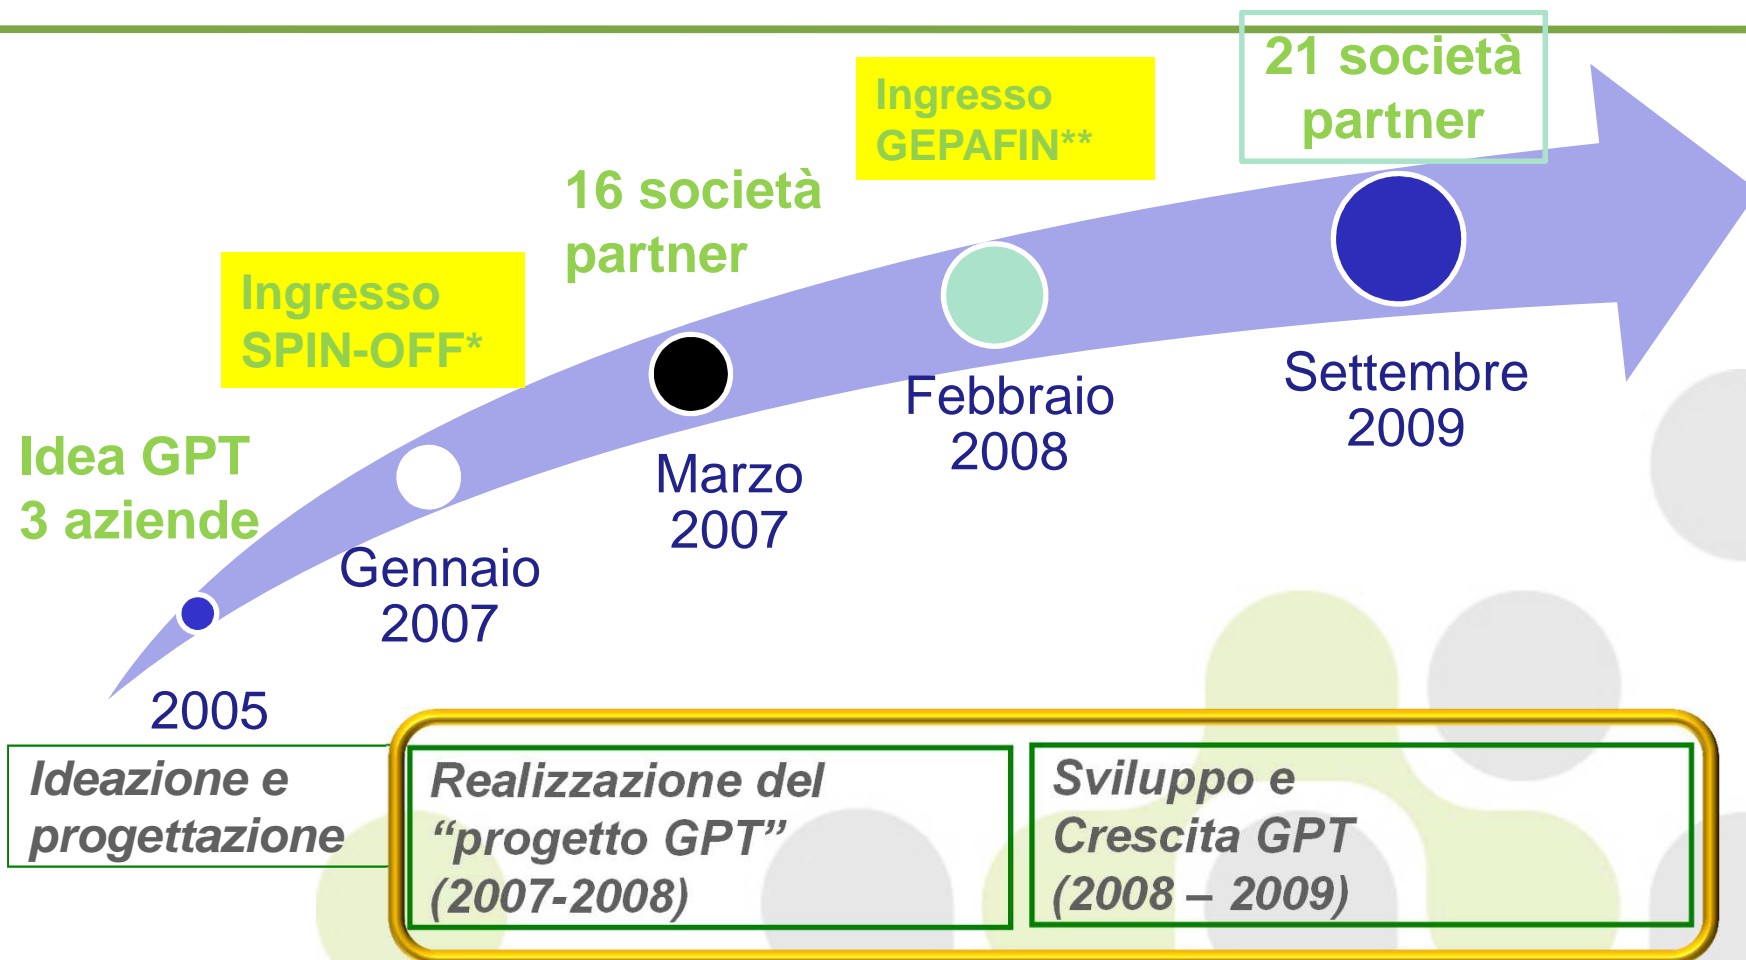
21 società partner

Ingresso GEPAFIN**

16 società partner

Ingresso SPIN-OFF*

Idea GPT
3 aziende

Settembre 2009

Febbraio 2008

Marzo 2007

Gennaio 2007

2005

Ideazione e progettazione

Realizzazione del "progetto GPT" (2007-2008)

Sviluppo e Crescita GPT (2008 – 2009)